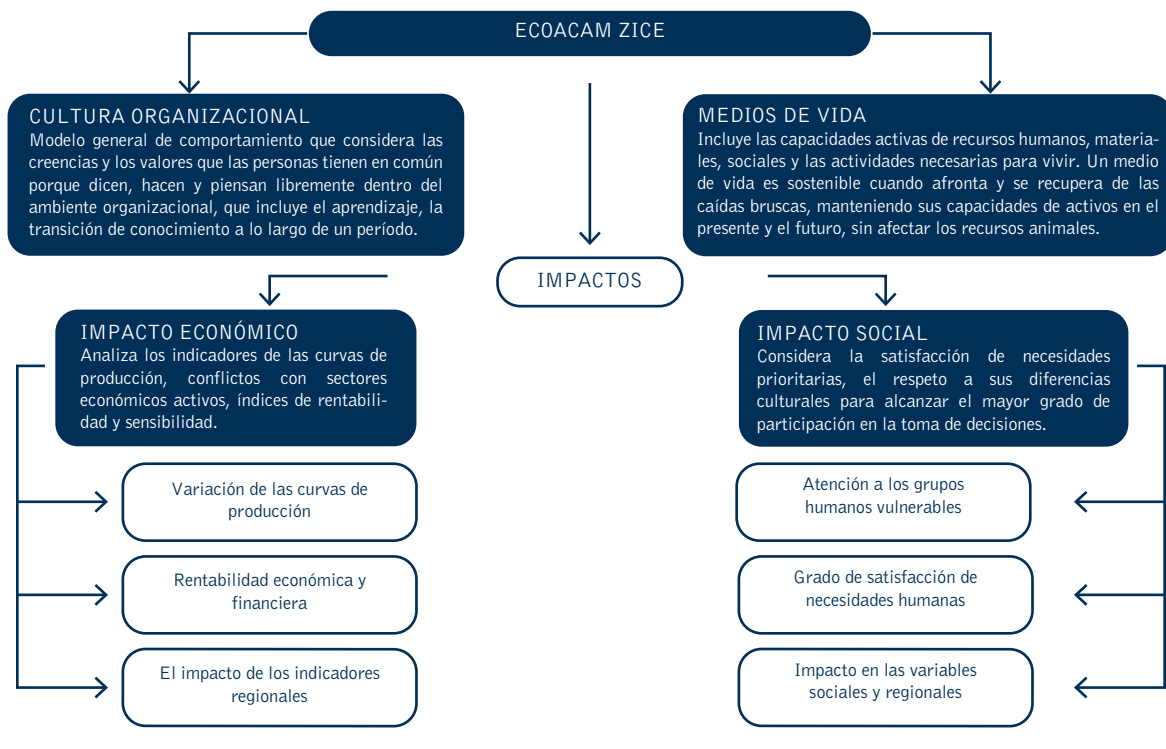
ECOACAM ZICE

CULTURA ORGANIZACIONAL
Modelo general de comportamiento que considera las creencias y los valores que las personas tienen en común porque dicen, hacen y piensan libremente dentro del ambiente organizacional, que incluye el aprendizaje, la transición de conocimiento a lo largo de un período.

MEDIOS DE VIDA
Incluye las capacidades activas de recursos humanos, materiales, sociales y las actividades necesarias para vivir. Un medio de vida es sostenible cuando afronta y se recupera de las caídas bruscas, manteniendo sus capacidades de activos en el presente y el futuro, sin afectar los recursos animales.

IMPACTOS

IMPACTO ECONÓMICO
Analiza los indicadores de las curvas de producción, conflictos con sectores económicos activos, índices de rentabilidad y sensibilidad.

Variación de las curvas de producción

Rentabilidad económica y financiera

El impacto de los indicadores regionales

IMPACTO SOCIAL
Considera la satisfacción de necesidades prioritarias, el respeto a sus diferencias culturales para alcanzar el mayor grado de participación en la toma de decisiones.

Atención a los grupos humanos vulnerables

Grado de satisfacción de necesidades humanas

Impacto en las variables sociales y regionales